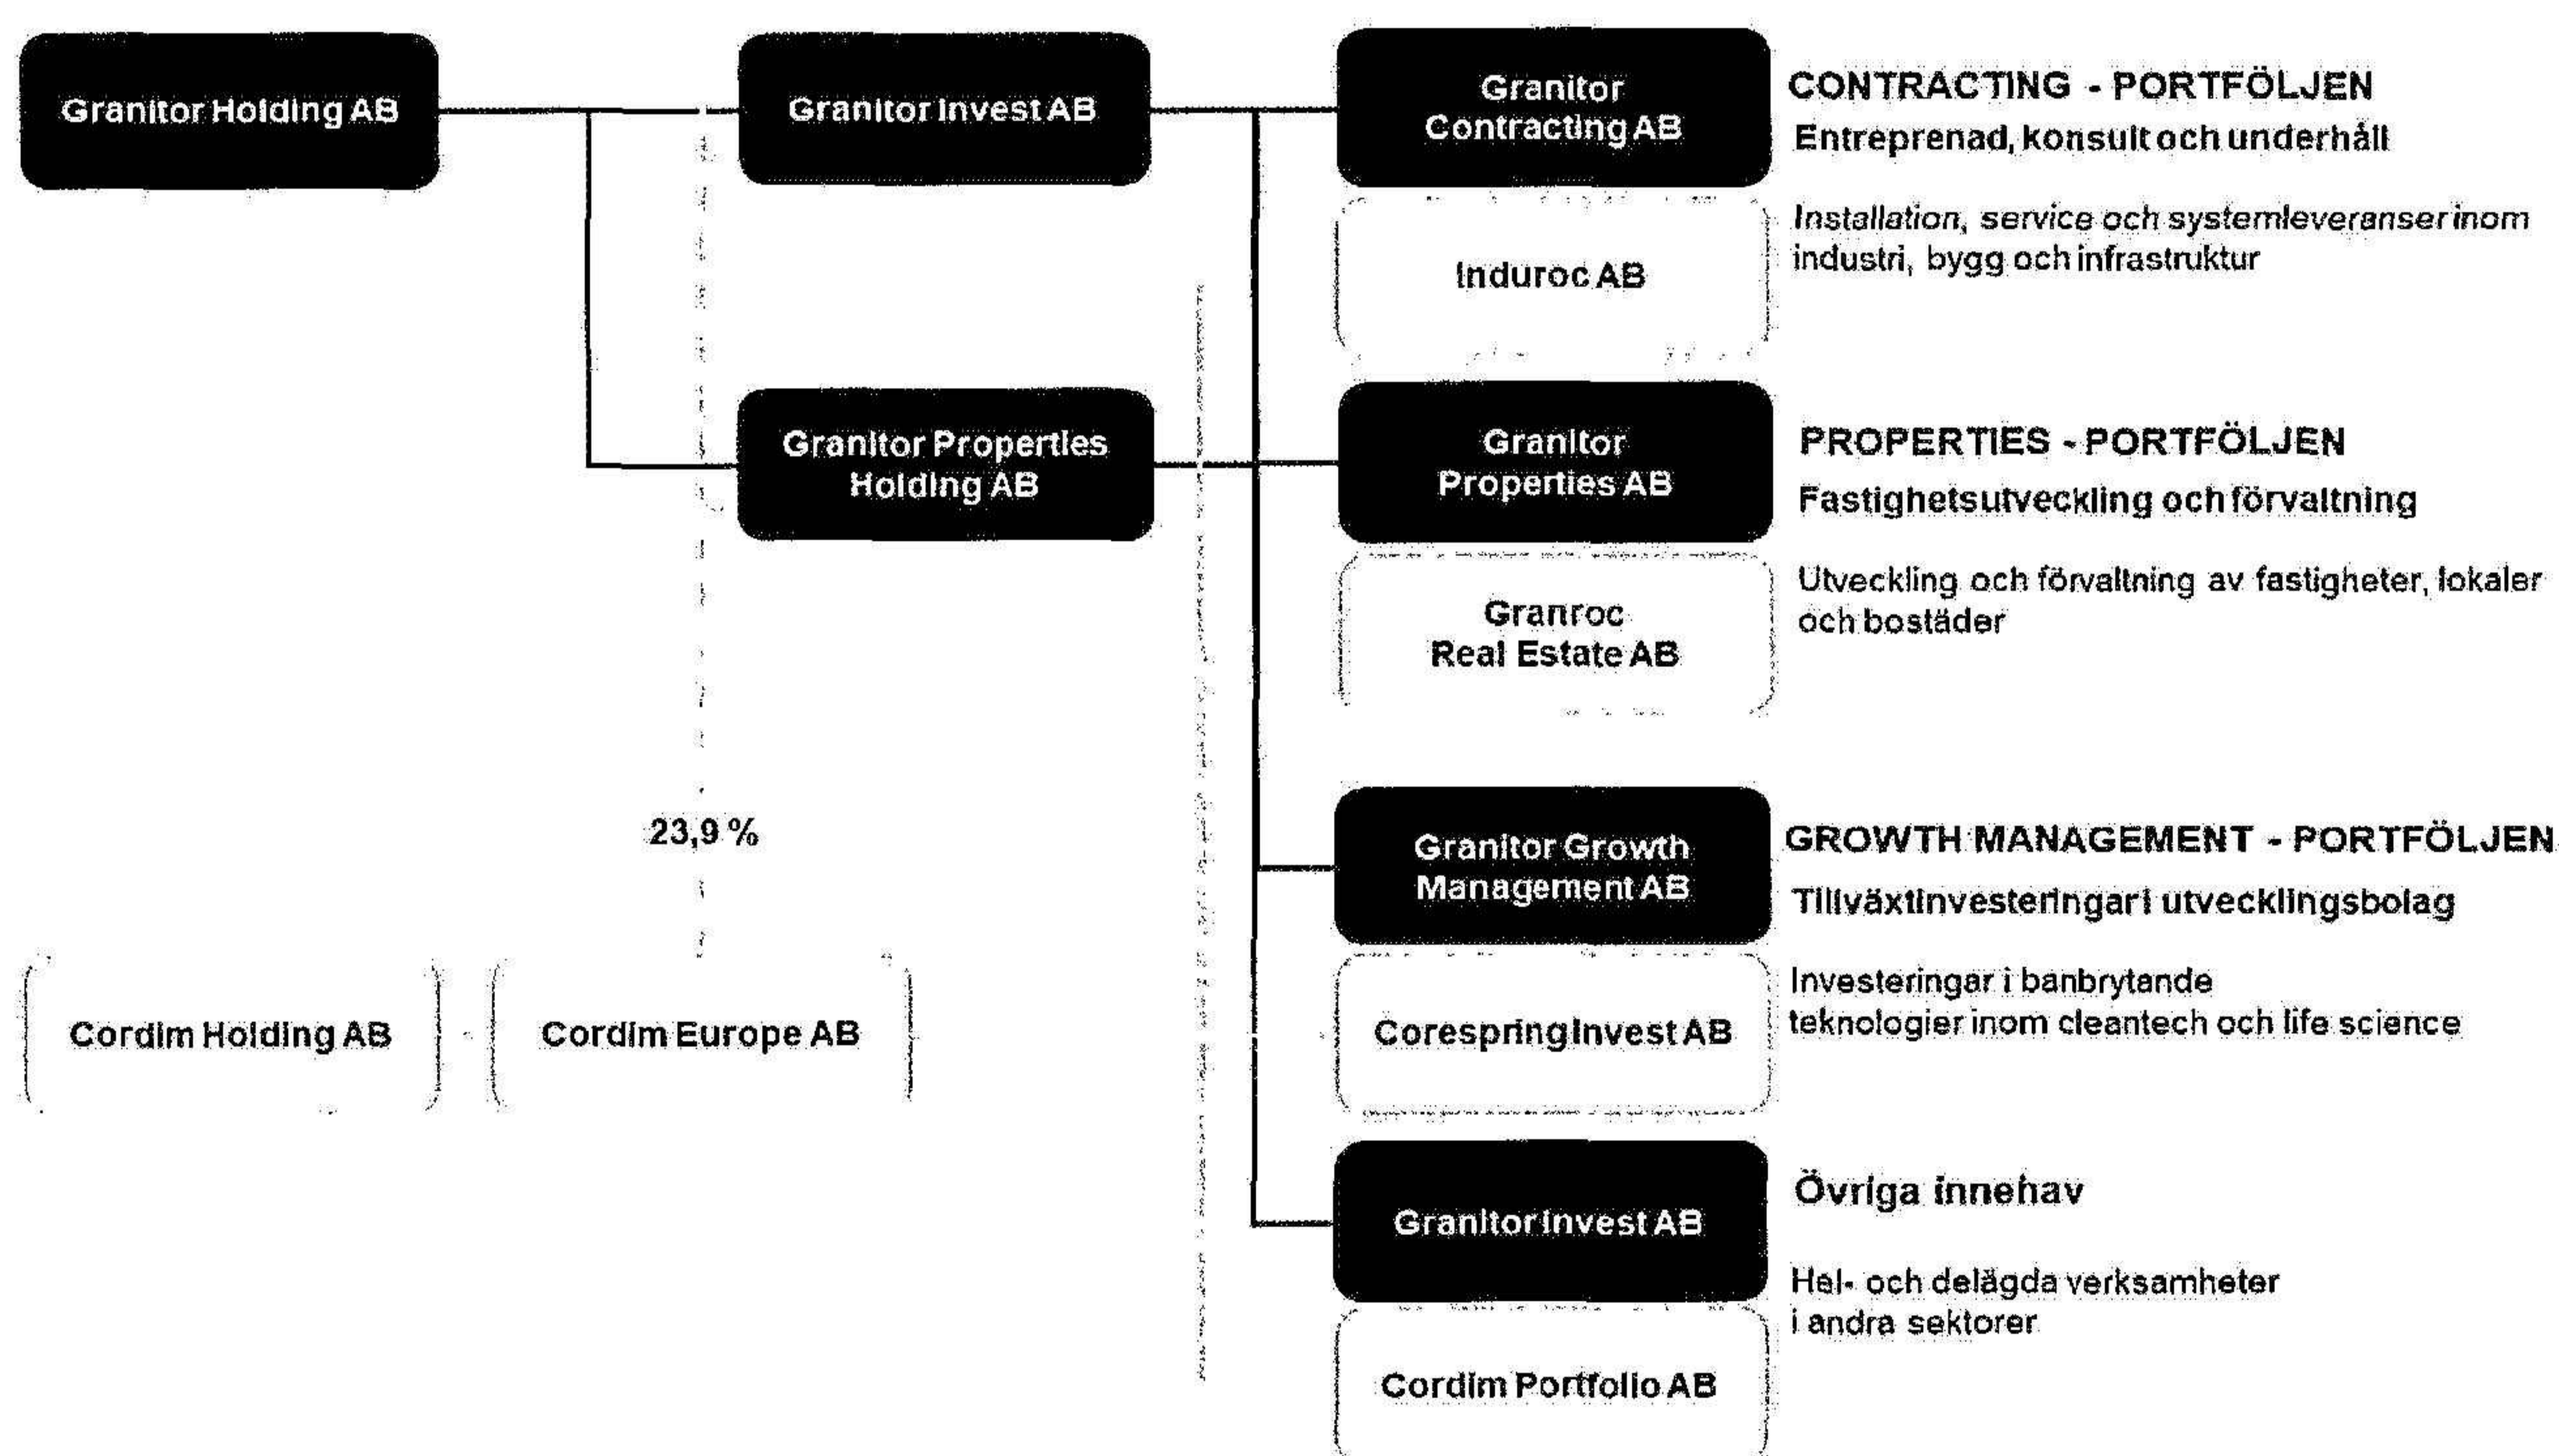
Granitor Holding AB

Granitor Invest AB

Granitor Properties Holding AB

23,9 %

Cordim Holding AB

Cordim Europe AB

Granitor Contracting AB

Induroc AB

CONTRACTING - PORTFÖLJEN

Entreprenad, konsult och underhåll

Installation, service och systemleveranser inom industri, bygg och infrastruktur

Granitor Properties AB

Granroc Real Estate AB

PROPERTIES - PORTFÖLJEN

Fastighetsutveckling och förvaltning

Utveckling och förvaltning av fastigheter, lokaler och bostäder

Granitor Growth Management AB

Corespring Invest AB

GROWTH MANAGEMENT - PORTFÖLJEN

Tillväxtinvesteringar i utvecklingsbolag

Investeringar i banbrytande teknologier inom cleantech och life science

Granitor Invest AB

Cordim Portfolio AB

Övriga innehav

Hel- och delägda verksamheter i andra sektorer